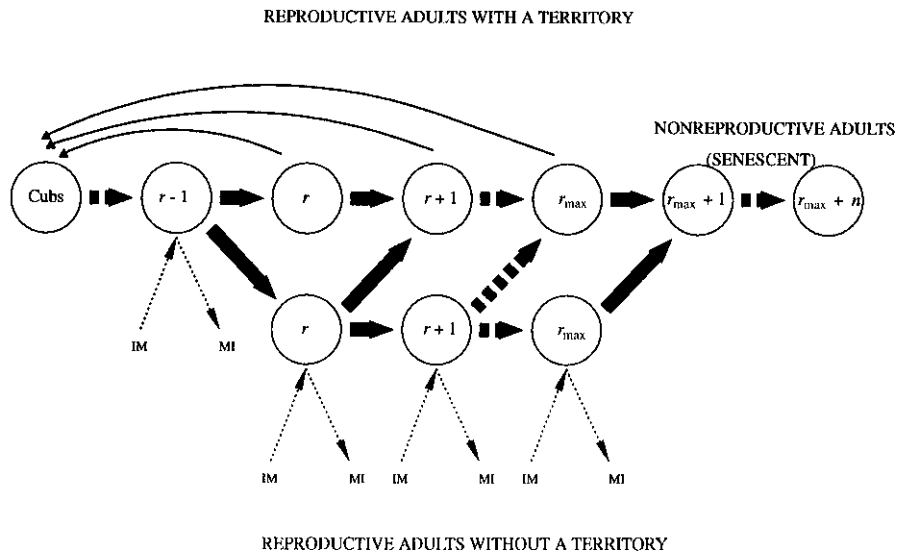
REPRODUCTIVE ADULTS WITH A TERRITORY

NONREPRODUCTIVE ADULTS

(SENESCENT)

Cubs

$r - 1$

$r$

$r + 1$

$r_{\max}$

$r_{\max} + 1$

$r_{\max} + n$

IM

MI

$r$

$r + 1$

$r_{\max}$

IM

MI

IM

MI

IM

MI

REPRODUCTIVE ADULTS WITHOUT A TERRITORY